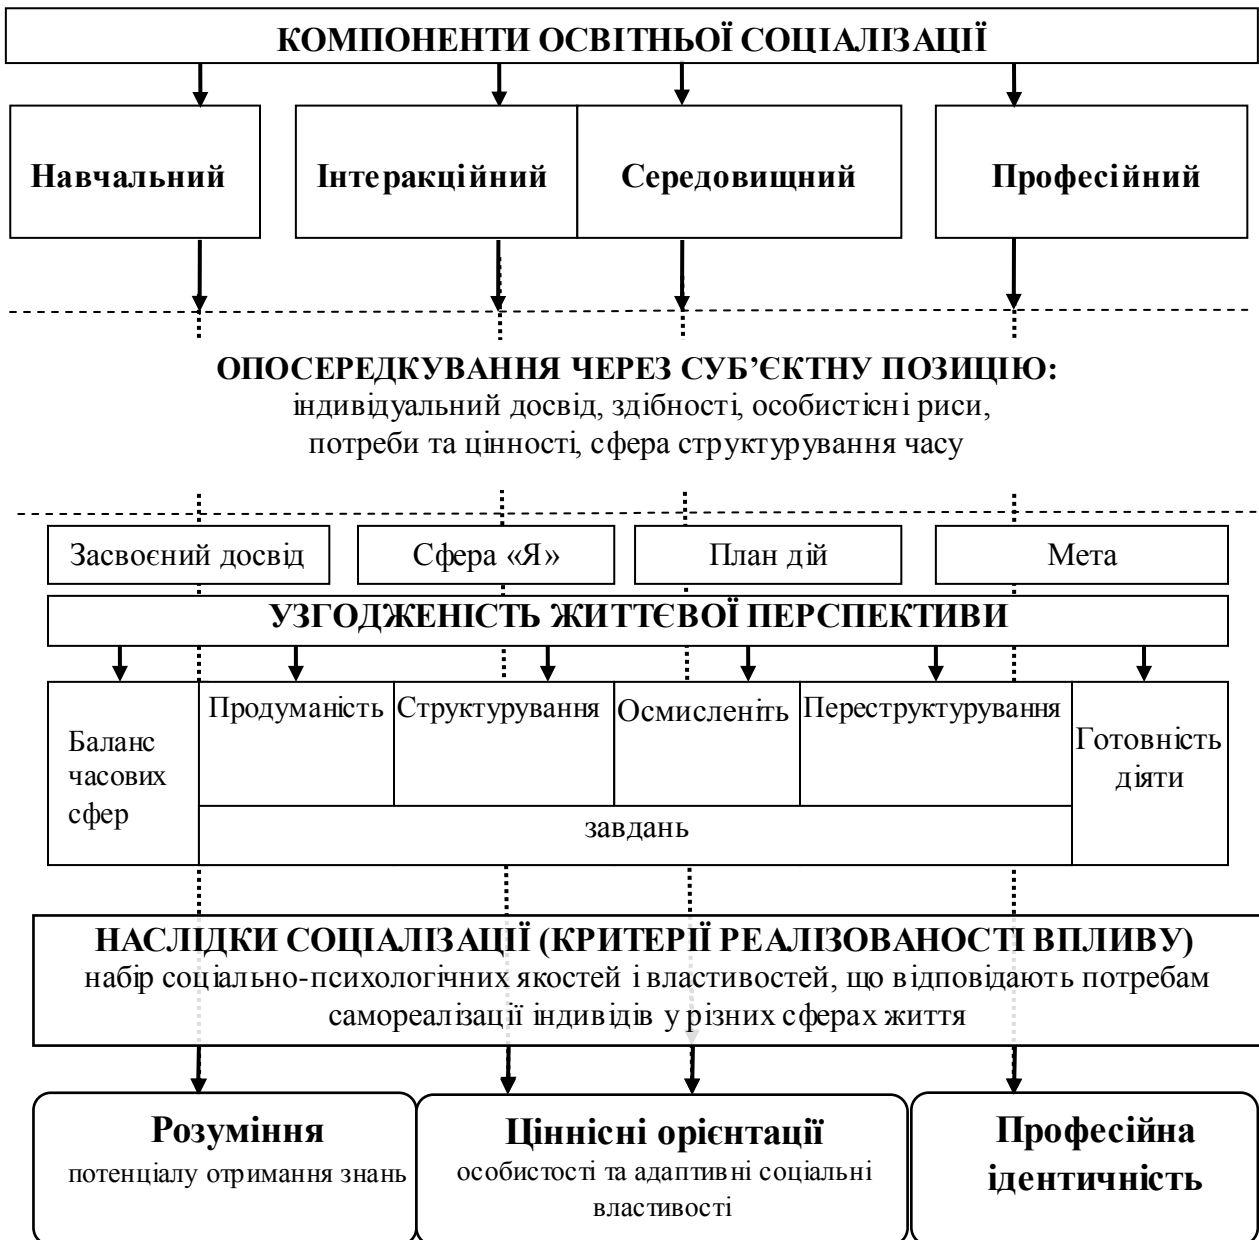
КОМПОНЕНТИ ОСВІТНЬОЇ СОЦІАЛІЗАЦІЇ

Навчальний

Інтеракційний

Середовищний

Професійний

ОПОСЕРЕДКУВАННЯ ЧЕРЕЗ СУБ'ЄКТНУ ПОЗИЦІЮ:
індивідуальний досвід, здібності, особистісні риси, потреби та цінності, сфера структурування часу

Засвоєний досвід

Сфера «Я»

План дій

Мета

УЗГОДЖЕНІСТЬ ЖИТТЄВОЇ ПЕРСПЕКТИВИ

Баланс часових сфер

Продуманість

Структурування

Осмисленіть

Переструктурування

Готовність діяти

завдань

НАСЛІДКИ СОЦІАЛІЗАЦІЇ (КРИТЕРІЇ РЕАЛІЗОВАНОСТІ ВПЛИВУ)
набір соціально-психологічних якостей і властивостей, що відповідають потребам самореалізації індивідів у різних сферах життя

Розуміння
потенціалу отримання знань

Ціннісні орієнтації
особистості та адаптивні соціальні властивості

Професійна ідентичність